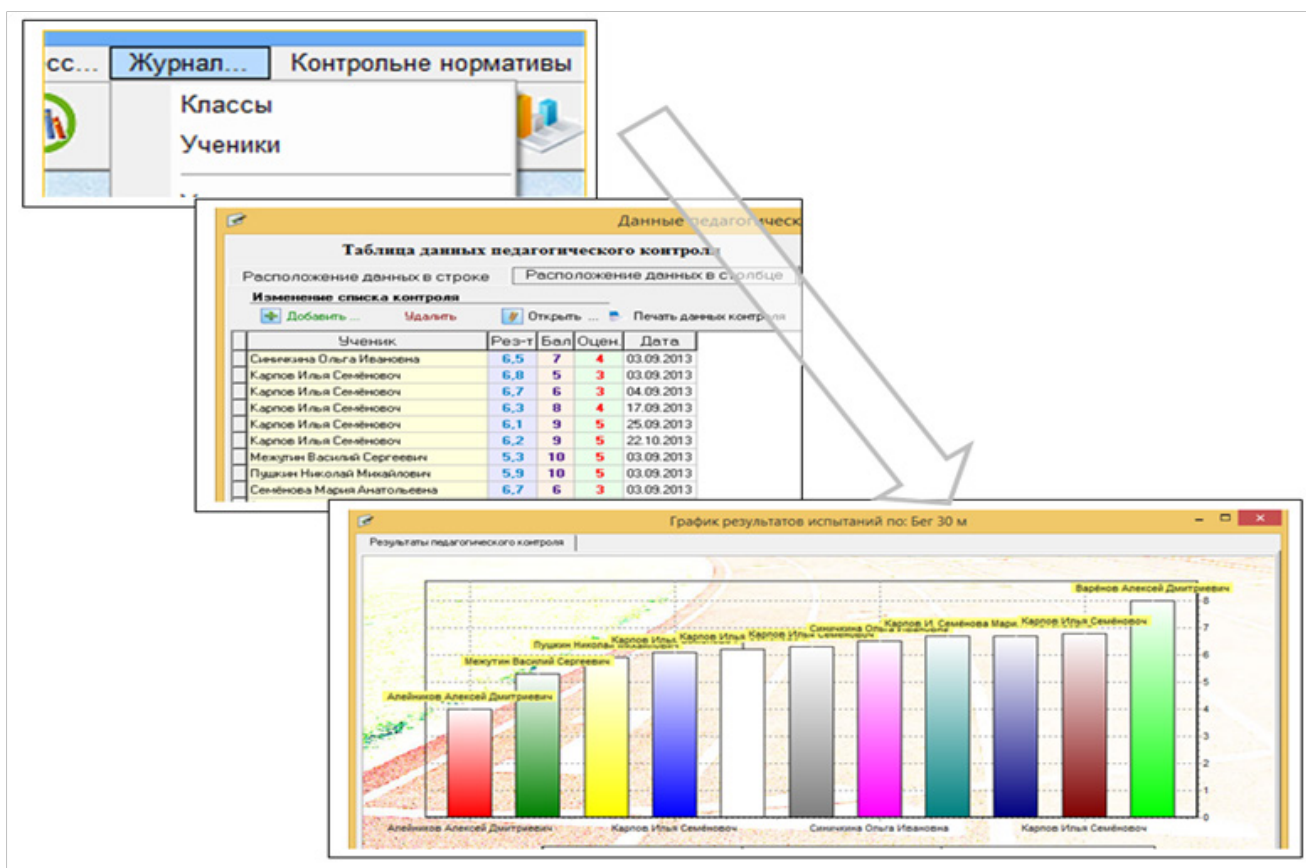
сс... Журнал... Контрольне нормативы

Классы

Ученики

Данные педагогическ

Таблица данных педагогического контроля

Расположение данных в строке | Расположение данных в столбце

Изменение списка контроля

Добавить ... Удалить Открыть ... Печать данных контроля

| Ученик | Рез-т | Бал | Оцен. | Дата |
|---|---|---|---|---|
| Синичкина Ольга Ивановна | 6,5 | 7 | 4 | 03.09.2013 |
| Карпов Илья Семёнович | 6,8 | 5 | 3 | 03.09.2013 |
| Карпов Илья Семёнович | 6,7 | 6 | 3 | 04.09.2013 |
| Карпов Илья Семёнович | 6,3 | 8 | 4 | 17.09.2013 |
| Карпов Илья Семёнович | 6,1 | 9 | 5 | 25.09.2013 |
| Карпов Илья Семёнович | 6,2 | 9 | 5 | 22.10.2013 |
| Межутин Василий Сергеевич | 5,3 | 10 | 5 | 03.09.2013 |
| Пушкин Николай Михайлович | 5,9 | 10 | 5 | 03.09.2013 |
| Семёнова Мария Анатольевна | 6,7 | 6 | 3 | 03.09.2013 |

График результатов испытаний по: Бег 30 м

Результаты педагогического контроля

Алейников Алексей Дмитриевич
Межутин Василий Сергеевич
Пушкин Николай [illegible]
Карпов Илья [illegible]
Карпов Илья
Карпов Илья Семёнович
Синичкина Ольга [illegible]
Карпов И. Семёнова Мари.
Карпов Илья Семёнович
Варёнов Алексей Дмитриевич

8
7
6
5
4
3
2
1
0

Алейников Алексей Дмитриевич
Карпов Илья Семёнович
Синичкина Ольга Ивановна
Карпов Илья Семёнович